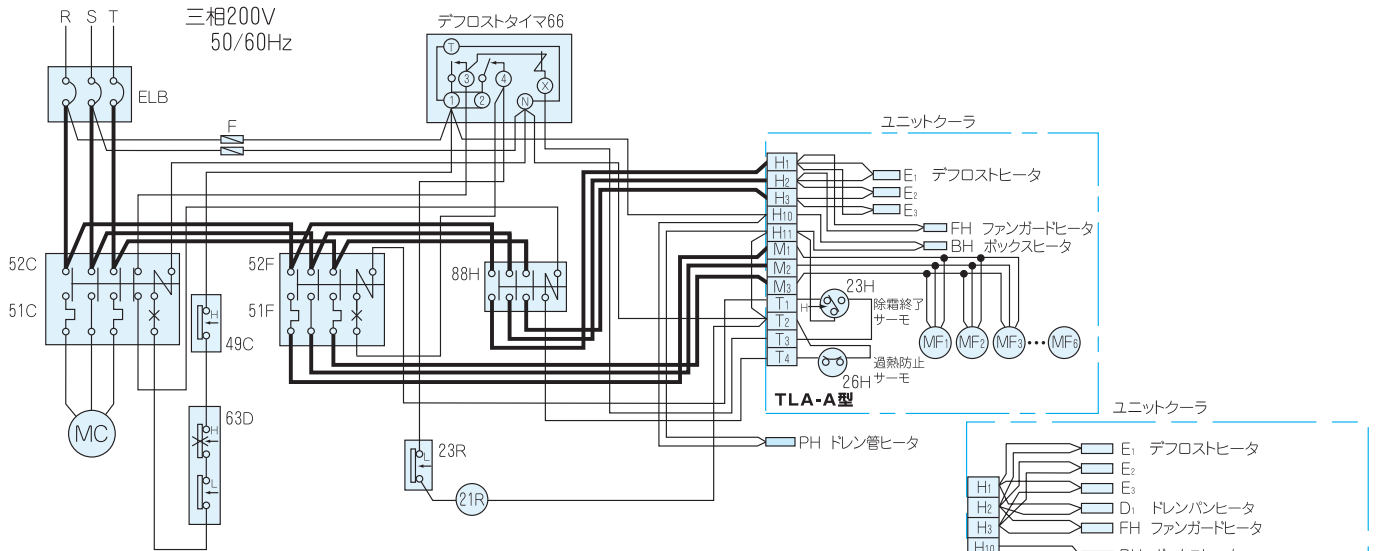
R S T

三相200V
50/60Hz

デフロストタイマ66

T 3 4 X 1 2 N

ELB

F

ユニットクーラ

$H_1$
$H_2$
$H_3$
$H_{10}$
$H_{11}$
$M_1$
$M_2$
$M_3$
$T_1$
$T_2$
$T_3$
$T_4$

$E_1$ デフロストヒータ
$E_2$
$E_3$

FH ファンガードヒータ
BH ボックスヒータ

23H
H
除霜終了
サーモ

$MF_1$ $MF_2$ $MF_3$ ••• $MF_6$

過熱防止
サーモ
26H

TLA-A型

52C
51C

MC

H
49C

63D
H
L

52F
51F

88H

23R
L

21R

PH ドレン管ヒータ

ユニットクーラ

$H_1$
$H_2$
$H_3$
$H_{10}$

$E_1$ デフロストヒータ
$E_2$
$E_3$
$D_1$ ドレンパンヒータ
FH ファンガードヒータ
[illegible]